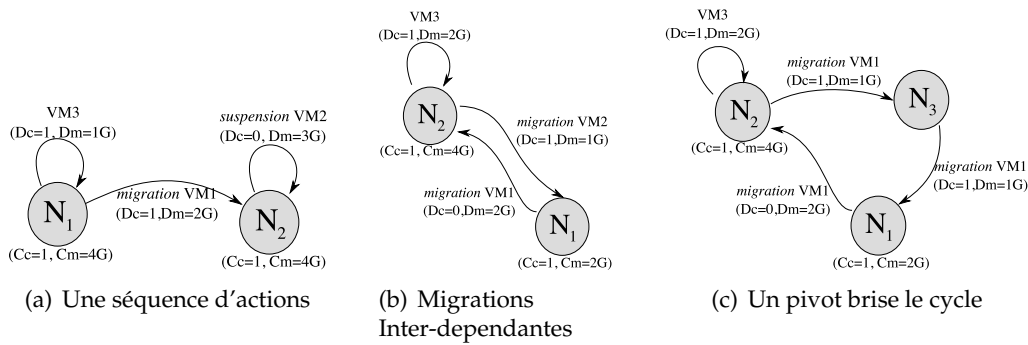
VM3
(Dc=1, Dm=1G)

suspension VM2
(Dc=0, Dm=3G)

migration VM1
(Dc=1,Dm=2G)

$N_1$
(Cc=1, Cm=4G)

$N_2$
(Cc=1, Cm=4G)

(a) Une séquence d'actions

VM3
(Dc=1,Dm=2G)

$N_2$
(Cc=1, Cm=4G)

migration VM2
(Dc=1,Dm=1G)

migration VM1
(Dc=0,Dm=2G)

$N_1$
(Cc=1, Cm=2G)

(b) Migrations Inter-dependantes

VM3
(Dc=1,Dm=2G)

migration VM1
(Dc=1,Dm=1G)

$N_2$
(Cc=1, Cm=4G)

$N_3$

migration VM1
(Dc=1,Dm=1G)

migration VM1
(Dc=0,Dm=2G)

$N_1$
(Cc=1, Cm=2G)

(c) Un pivot brise le cycle